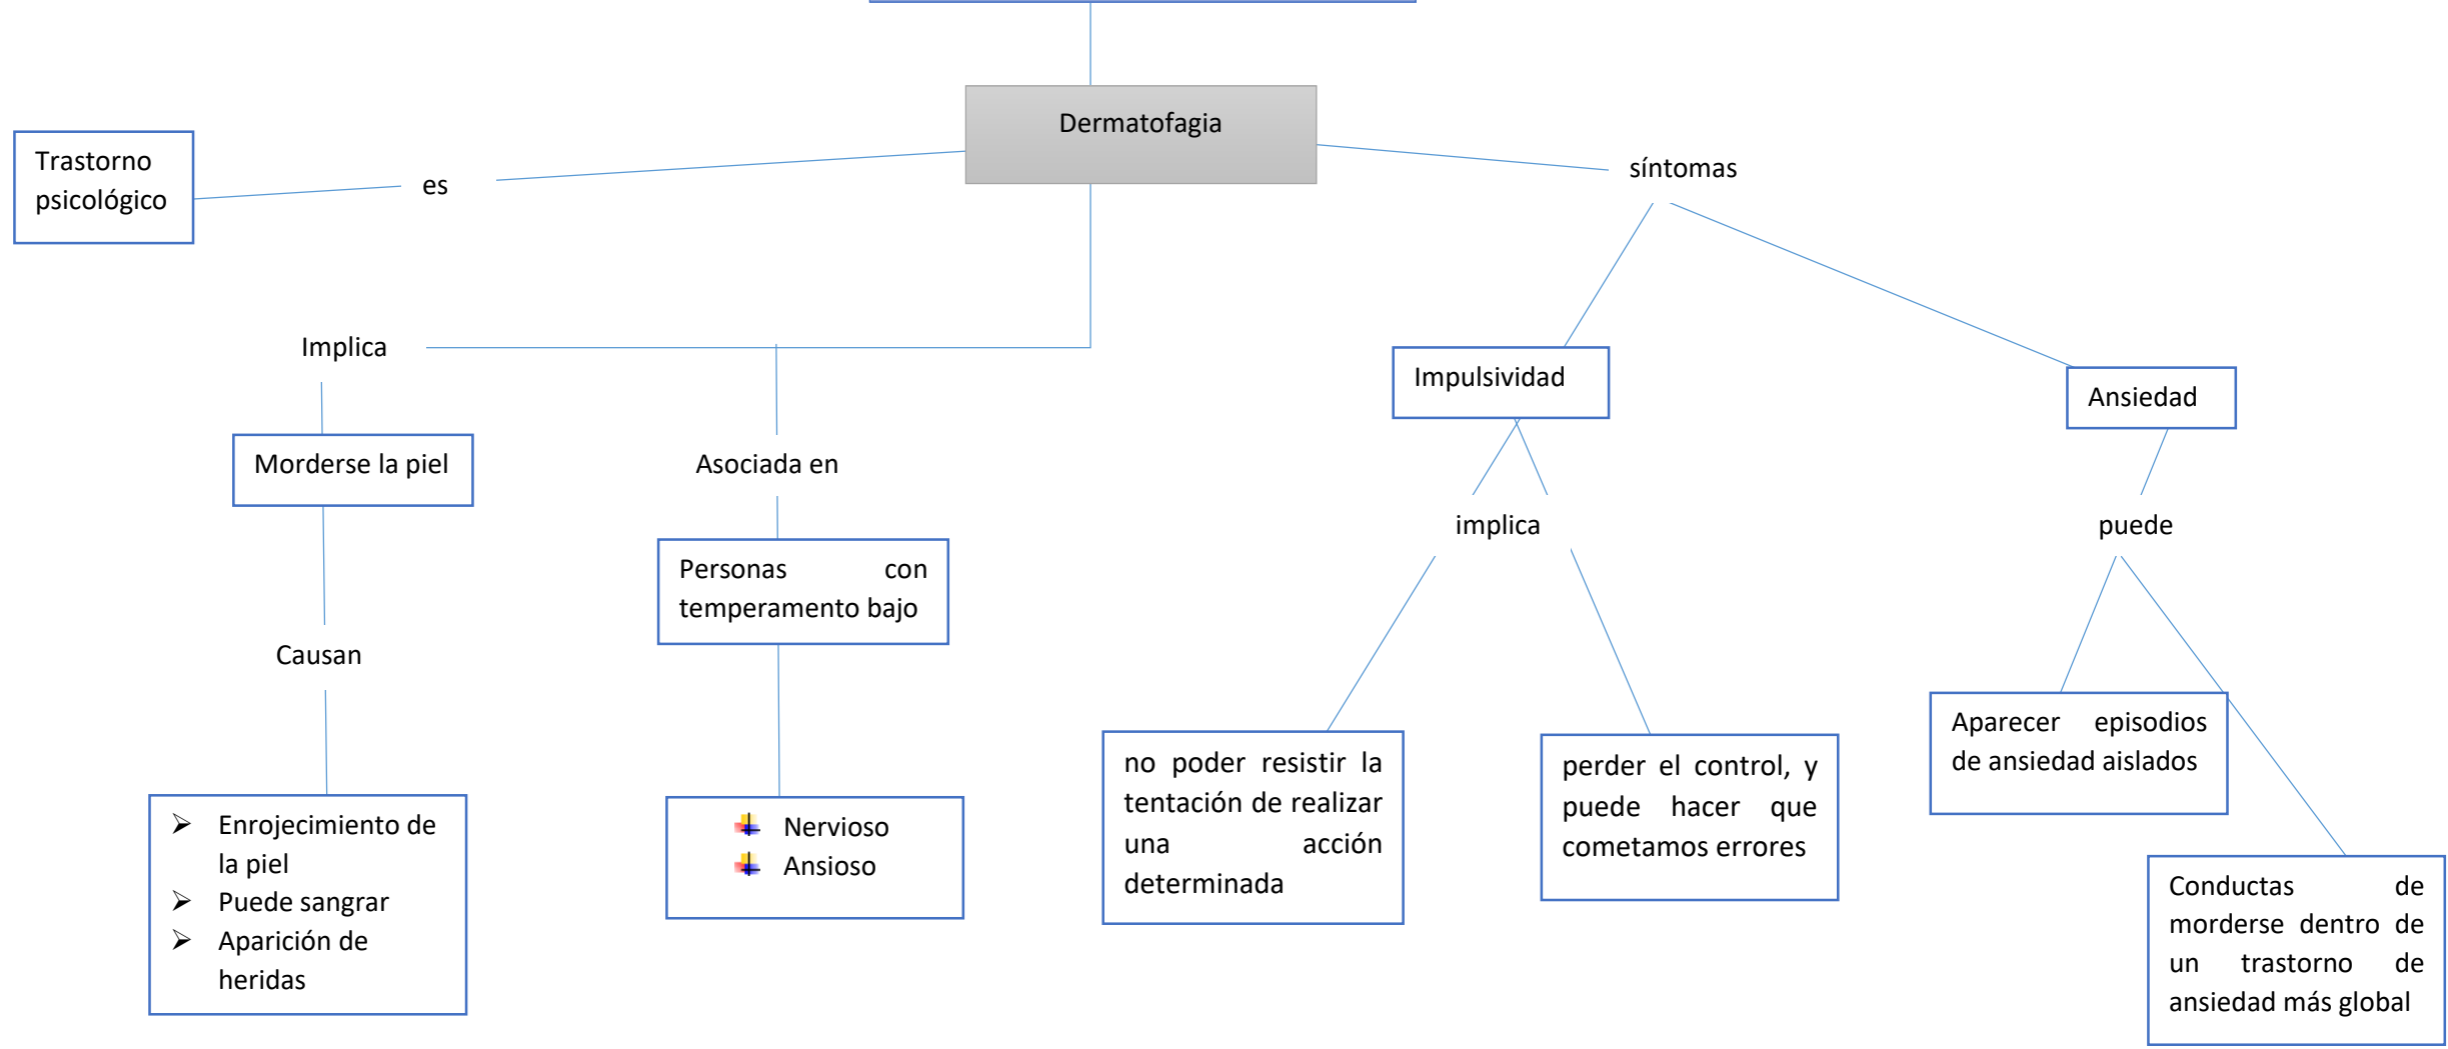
Dermatofagia

Trastorno psicológico

es

síntomas

Implica

Impulsividad

Ansiedad

Morderse la piel

Asociada en

implica

puede

Personas con temperamento bajo

Causan

Aparecer episodios de ansiedad aislados

no poder resistir la tentación de realizar una acción determinada

perder el control, y puede hacer que cometamos errores

➢ Enrojecimiento de la piel
➢ Puede sangrar
➢ Aparición de heridas

Nervioso
Ansioso

Conductas de morderse dentro de un trastorno de ansiedad más global